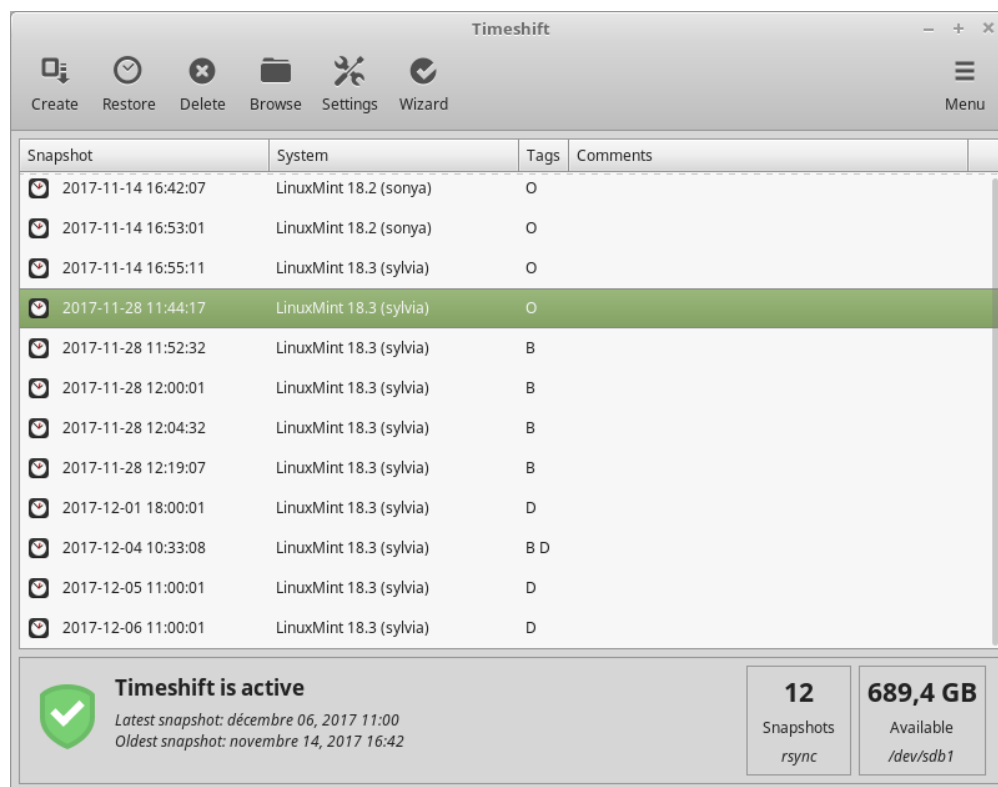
Timeshift

– + ×

Create Restore Delete Browse Settings Wizard Menu

| Snapshot | System | Tags | Comments |
|---|---|---|---|
| 2017-11-14 16:42:07 | LinuxMint 18.2 (sonya) | O | |
| 2017-11-14 16:53:01 | LinuxMint 18.2 (sonya) | O | |
| 2017-11-14 16:55:11 | LinuxMint 18.3 (sylvia) | O | |
| 2017-11-28 11:44:17 | LinuxMint 18.3 (sylvia) | O | |
| 2017-11-28 11:52:32 | LinuxMint 18.3 (sylvia) | B | |
| 2017-11-28 12:00:01 | LinuxMint 18.3 (sylvia) | B | |
| 2017-11-28 12:04:32 | LinuxMint 18.3 (sylvia) | B | |
| 2017-11-28 12:19:07 | LinuxMint 18.3 (sylvia) | B | |
| 2017-12-01 18:00:01 | LinuxMint 18.3 (sylvia) | D | |
| 2017-12-04 10:33:08 | LinuxMint 18.3 (sylvia) | B D | |
| 2017-12-05 11:00:01 | LinuxMint 18.3 (sylvia) | D | |
| 2017-12-06 11:00:01 | LinuxMint 18.3 (sylvia) | D | |

Timeshift is active
Latest snapshot: décembre 06, 2017 11:00
Oldest snapshot: novembre 14, 2017 16:42

12
Snapshots
rsync

689,4 GB
Available
/dev/sdb1